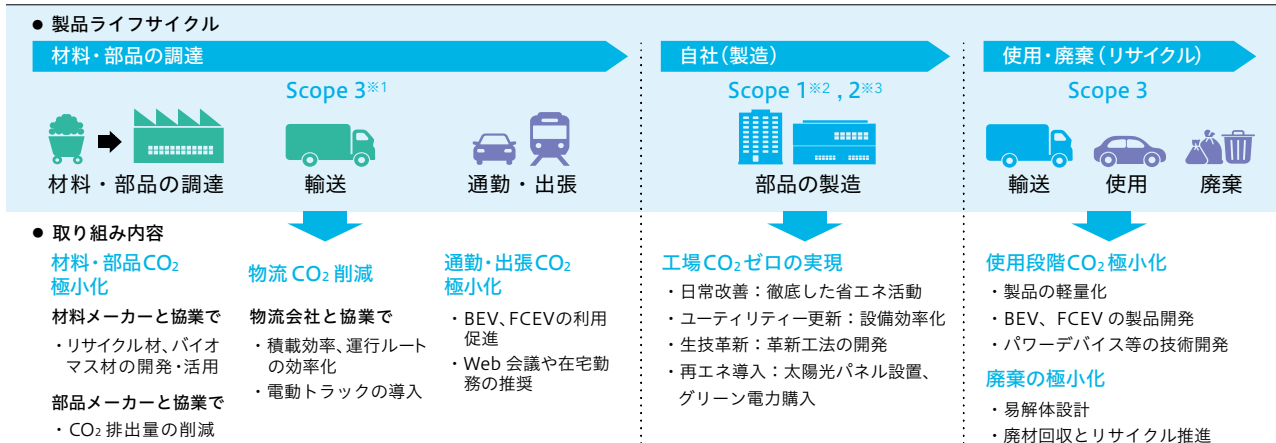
● 製品ライフサイクル

材料・部品の調達

Scope 3※1

材料・部品の調達

輸送

通勤・出張

自社（製造）

Scope 1※2 , 2※3

部品の製造

使用・廃棄（リサイクル）

Scope 3

輸送

使用

廃棄

● 取り組み内容

材料・部品$CO_2$極小化

材料メーカーと協業で

・リサイクル材、バイオマス材の開発・活用

部品メーカーと協業で

・$CO_2$ 排出量の削減

物流 $CO_2$ 削減

物流会社と協業で

・積載効率、運行ルートの効率化

・電動トラックの導入

通勤・出張$CO_2$極小化

・BEV、FCEVの利用促進

・Web 会議や在宅勤務の推奨

工場$CO_2$ゼロの実現

・日常改善：徹底した省エネ活動

・ユーティリティー更新：設備効率化

・生技革新：革新工法の開発

・再エネ導入：太陽光パネル設置、グリーン電力購入

使用段階$CO_2$極小化

・製品の軽量化

・BEV、FCEV の製品開発

・パワーデバイス等の技術開発

廃棄の極小化

・易解体設計

・廃材回収とリサイクル推進